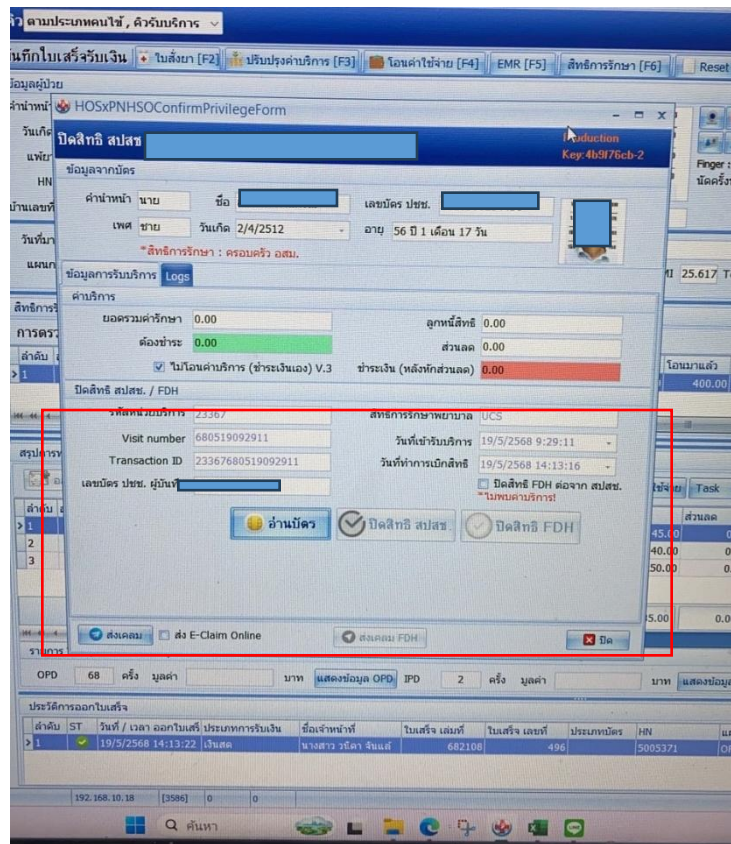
ตามประเภทคนไข้ , คิวรับบริการ

บันทึกใบเสร็จรับเงิน ใบสั่งยา [F2] ปรับปรุงค่าบริการ [F3] โอนค่าใช้จ่าย [F4] EMR [F5] สิทธิการรักษา [F6] Reset

ข้อมูลผู้ป่วย

HOSxPNHSOConfirmPrivilegeForm

ปิดสิทธิ สปสช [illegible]

Production Key:4b9f76cb-2

ข้อมูลจากบัตร

คำนำหน้า นาย ชื่อ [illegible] เลขบัตร ปชช. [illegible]

เพศ ชาย วันเกิด 2/4/2512 อายุ 56 ปี 1 เดือน 17 วัน

*สิทธิการรักษา : ครอบครัว อสม.

ข้อมูลการรับบริการ Logs

ค่าบริการ

ยอดรวมค่ารักษา 0.00 ลูกหนี้สิทธิ 0.00

ต้องชำระ 0.00 ส่วนลด 0.00

ไม่โอนค่าบริการ (ชำระเงินเอง) V.3 ชำระเงิน (หลังหักส่วนลด) 0.00

ปิดสิทธิ สปสช. / FDH

รหัสหน่วยบริการ 23367 สิทธิการรักษาพยาบาล UCS

Visit number 680519092911 วันที่เข้ารับบริการ 19/5/2568 9:29:11

Transaction ID 23367680519092911 วันที่ทำการเบิกสิทธิ 19/5/2568 14:13:16

เลขบัตร ปชช. ผู้บันทึก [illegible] ปิดสิทธิ FDH ต่อจาก สปสช.

*ไม่พบค่าบริการ!

อ่านบัตร ปิดสิทธิ สปสช. ปิดสิทธิ FDH

ส่งเคลม ส่ง E-Claim Online ส่งเคลม FDH ปิด

Finger : นัดครั้งที่

25.617

โอนมาแล้ว 400.00

ใช้จ่าย Task

ส่วนลด

45.00 40.00 50.00 35.00

OPD 68 ครั้ง มูลค่า บาท แสดงข้อมูล OPD IPD 2 ครั้ง มูลค่า บาท แสดงข้อมูล

ประวัติการออกใบเสร็จ

| ลำดับ | ST | วันที่ / เวลา ออกใบเสร็จ | ประเภทการรับเงิน | ชื่อเจ้าหน้าที่ | ใบเสร็จ เล่มที่ | ใบเสร็จ เลขที่ | ประเภทบัตร | HN |
|---|---|---|---|---|---|---|---|---|
| 1 | | 19/5/2568 14:13:22 | เงินสด | นางสาว วรัดา จันแล่ | 682108 | 496 | | 5005371 |

192.168.10.18 [3586] 0 0

ค้นหา